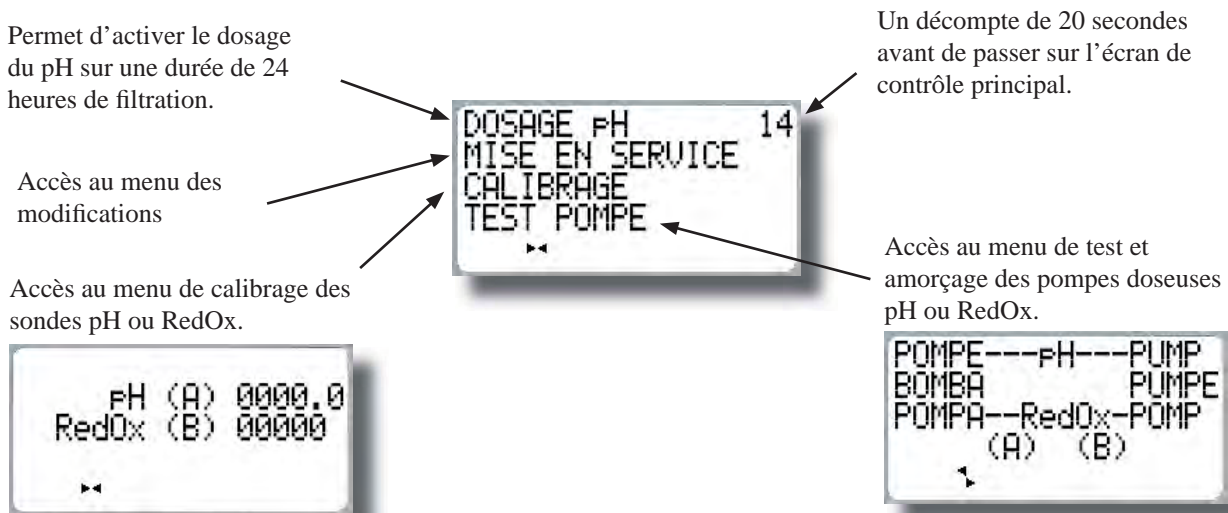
Permet d'activer le dosage du pH sur une durée de 24 heures de filtration.

Un décompte de 20 secondes avant de passer sur l'écran de contrôle principal.

DOSAGE pH 14
MISE EN SERVICE
CALIBRAGE
TEST POMPE

Accès au menu des modifications

Accès au menu de calibrage des sondes pH ou RedOx.

Accès au menu de test et amorçage des pompes doseuses pH ou RedOx.

pH (A) 0000.0
RedOx (B) 00000

POMPE---pH---PUMP
BOMBA PUMPE
POMPA--RedOx-POMP
(A) (B)